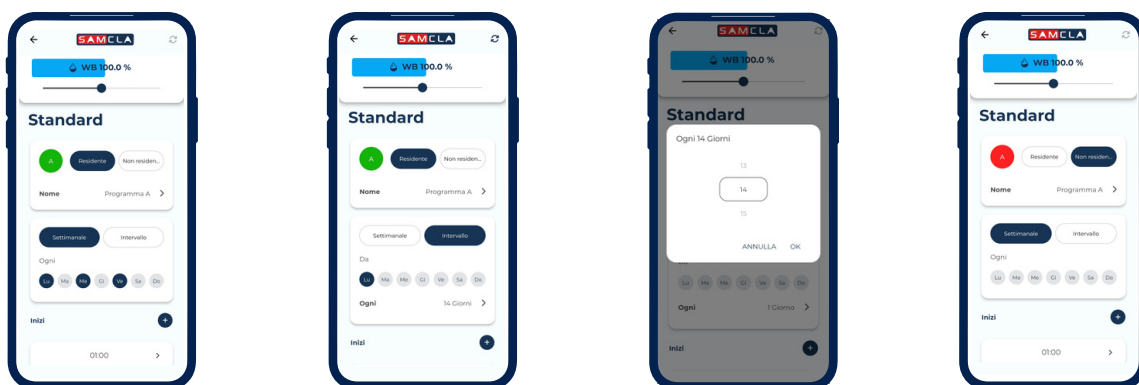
SAMCLA
WB 100.0 %
Standard
A
Residente
Non residen...
Nome
Programma A
Settimanale
Intervallo
Ogni
Lu Ma Me Gi Ve Sa Do
Inizi
01:00

SAMCLA
WB 100.0 %
Standard
A
Residente
Non residen...
Nome
Programma A
Settimanale
Intervallo
Da
Lu Ma Me Gi Ve Sa Do
Ogni
14 Giorni
Inizi

SAMCLA
WB 100.0 %
Standard
Ogni 14 Giorni
13
14
15
ANNULLA
OK
Lu Ma Me Gi Ve Sa Do
Ogni
1 Giorno
Inizi

SAMCLA
WB 100.0 %
Standard
A
Residente
Non residen...
Nome
Programma A
Settimanale
Intervallo
Lu Me Me Gi Ve Sa Do
Inizi
01:00